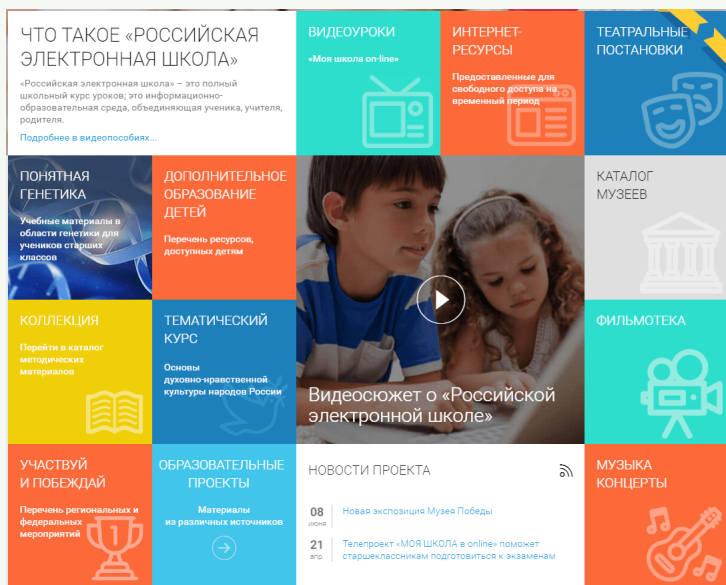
ЧТО ТАКОЕ «РОССИЙСКАЯ ЭЛЕКТРОННАЯ ШКОЛА»

«Российская электронная школа» – это полный школьный курс уроков; это информационно-образовательная среда, объединяющая ученика, учителя, родителя.

Подробнее в видеопособиях...

ВИДЕОУРОКИ

«Моя школа on-line»

ИНТЕРНЕТ-РЕСУРСЫ

Предоставленные для свободного доступа на временный период

ТЕАТРАЛЬНЫЕ ПОСТАНОВКИ

ПОНЯТНАЯ ГЕНЕТИКА

Учебные материалы в области генетики для учеников старших классов

ДОПОЛНИТЕЛЬНОЕ ОБРАЗОВАНИЕ ДЕТЕЙ

Перечень ресурсов, доступных детям

КАТАЛОГ МУЗЕЕВ

КОЛЛЕКЦИЯ

Перейти в каталог методических материалов

ТЕМАТИЧЕСКИЙ КУРС

Основы духовно-нравственной культуры народов России

Видеосюжет о «Российской электронной школе»

ФИЛЬМОТЕКА

УЧАСТВУЙ И ПОБЕЖДАЙ

Перечень региональных и федеральных мероприятий

ОБРАЗОВАТЕЛЬНЫЕ ПРОЕКТЫ

Материалы из различных источников

НОВОСТИ ПРОЕКТА

08 июня Новая экспозиция Музея Победы

21 апр Телепроект «МОЯ ШКОЛА в online» поможет старшеклассникам подготовиться к экзаменам

МУЗЫКА КОНЦЕРТЫ